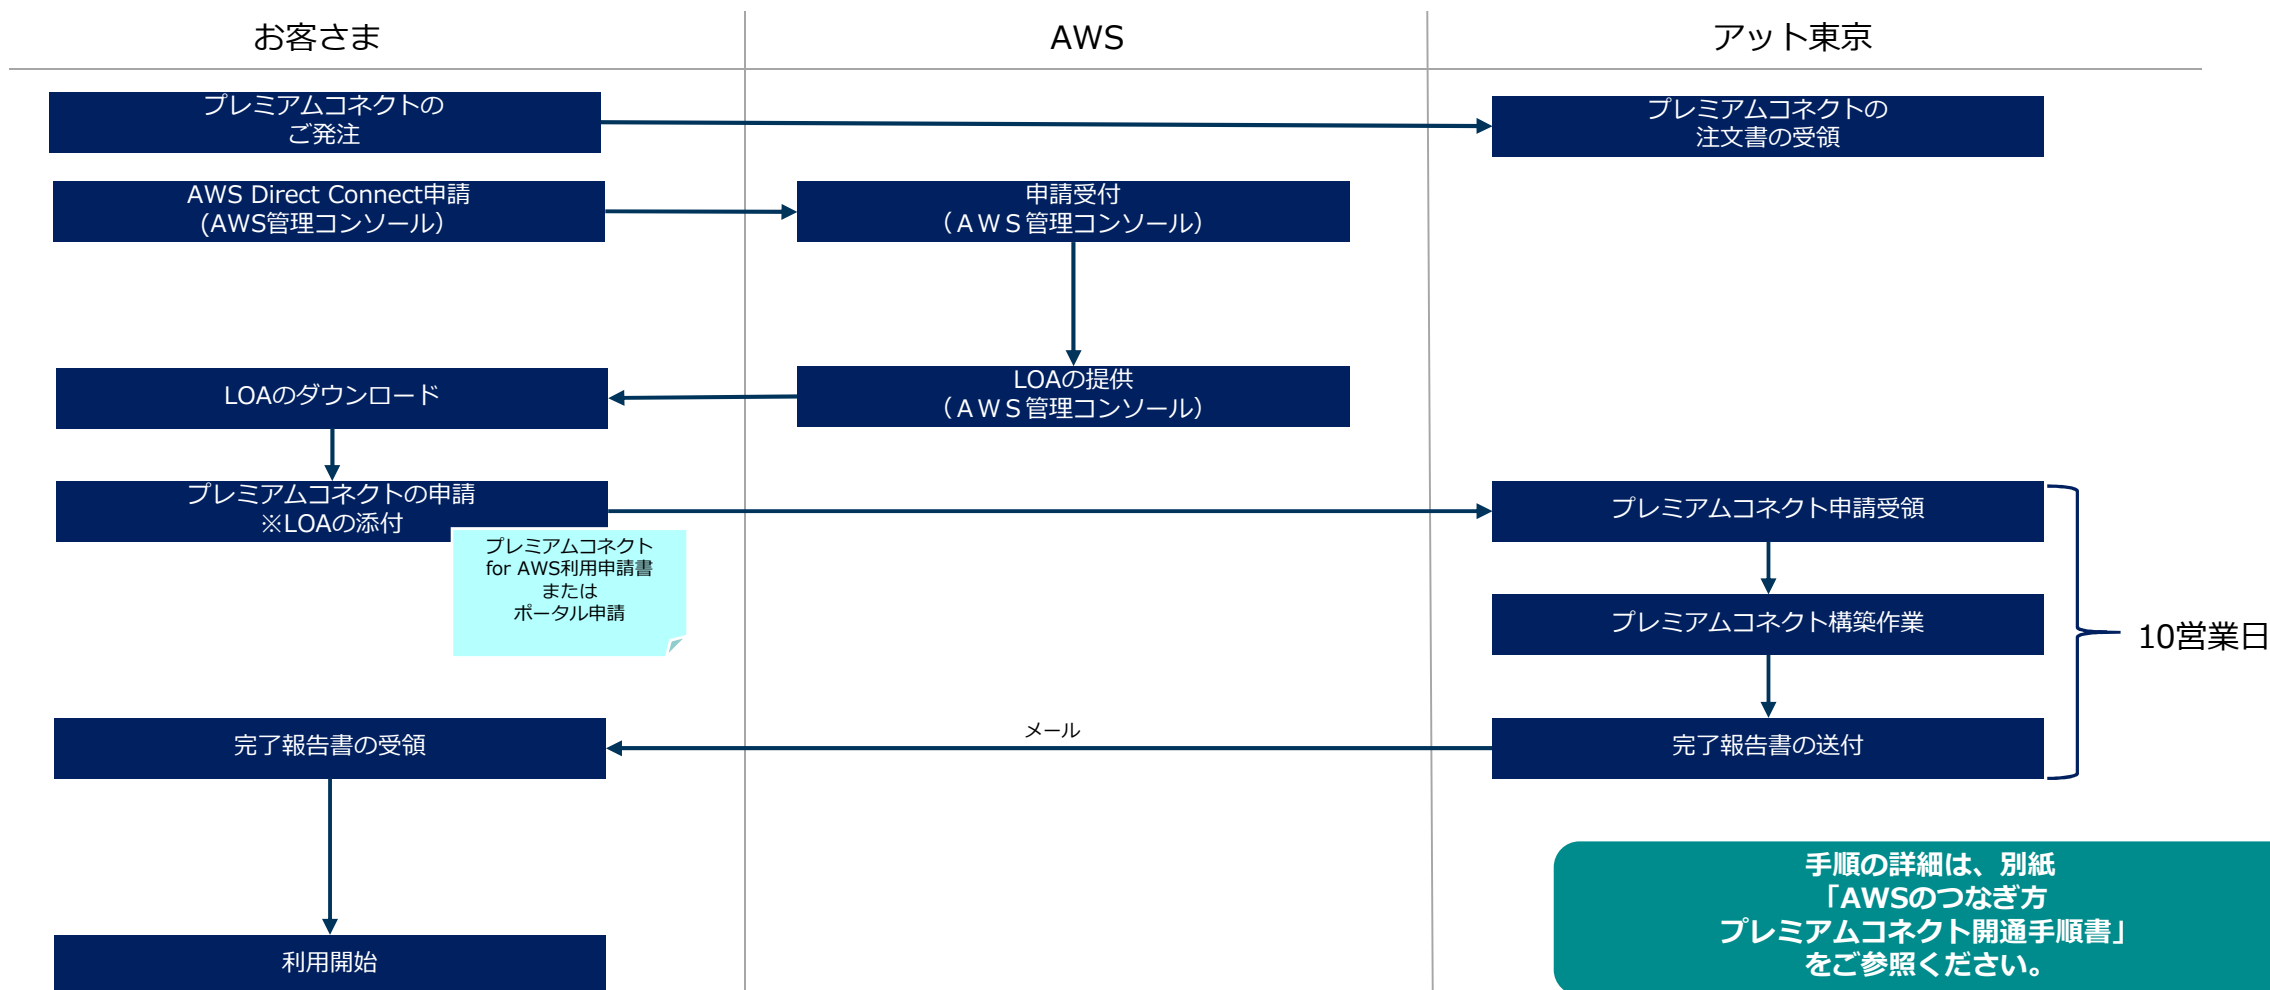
お客さま

AWS

アット東京

プレミアムコネクトの
ご発注

プレミアムコネクトの
注文書の受領

AWS Direct Connect申請
(AWS管理コンソール)

申請受付
（ＡＷＳ管理コンソール）

LOAのダウンロード

LOAの提供
（ＡＷＳ管理コンソール）

プレミアムコネクトの申請
※LOAの添付

プレミアムコネクト
for AWS利用申請書
または
ポータル申請

プレミアムコネクト申請受領

プレミアムコネクト構築作業

10営業日

完了報告書の受領

メール

完了報告書の送付

利用開始

手順の詳細は、別紙
「AWSのつなぎ方
プレミアムコネクト開通手順書」
をご参照ください。